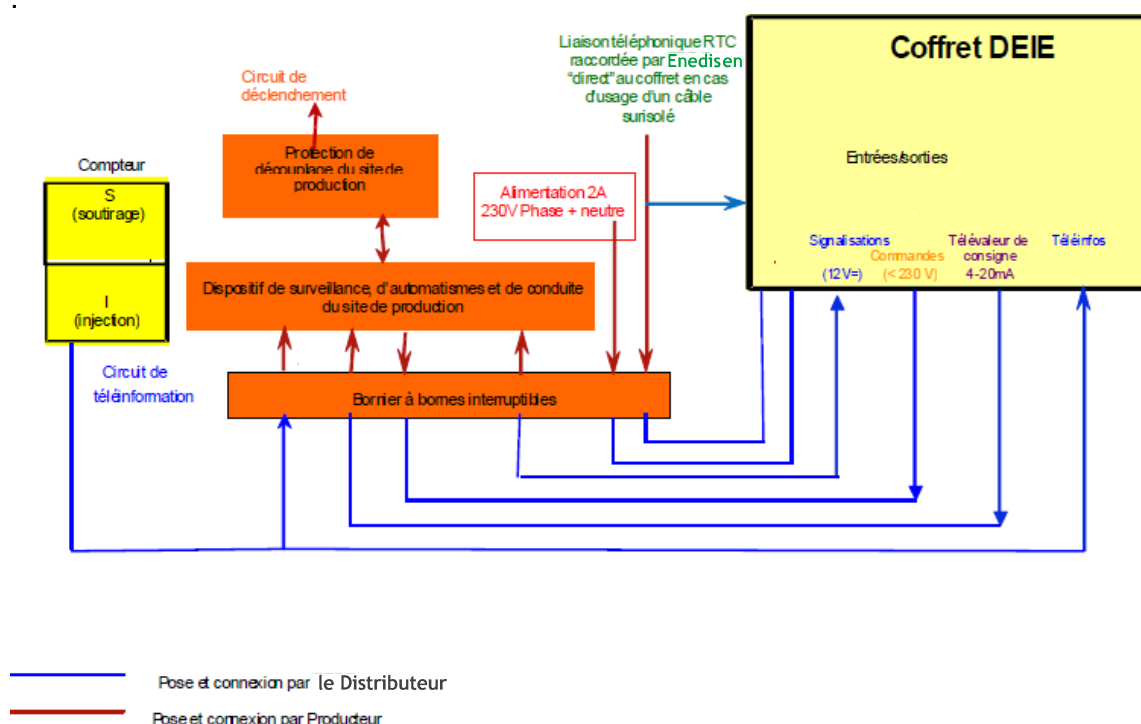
Coffret DEIE

Liaison téléphonique RTC raccordée par Enedis en "direct" au coffret en cas d'usage d'un câble surisolé

Circuit de déclenchement

Protection de découplage du site de production

Alimentation 2A 230V Phase + neutre

Entrées/sorties

Signalisations (12V=)

Commandes (< 230 V)

Télévaleur de consigne 4-20mA

Téléinfos

Compteur

S (soutirage)

I (injection)

Dispositif de surveillance, d'automatismes et de conduite du site de production

Circuit de téléinformation

Bornier à bornes interruptibles

Pose et connexion par le Distributeur

Pose et connexion par Producteur